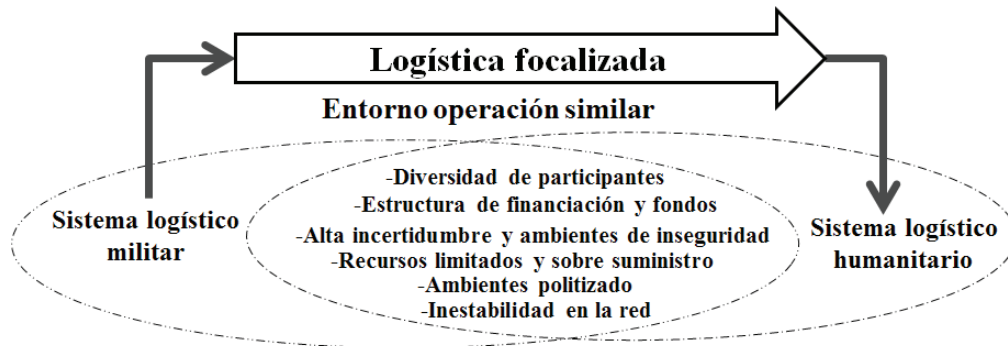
Logística focalizada

Entorno operación similar

Sistema logístico militar

-Diversidad de participantes
-Estructura de financiación y fondos
-Alta incertidumbre y ambientes de inseguridad
-Recursos limitados y sobre suministro
-Ambientes politizado
-Inestabilidad en la red

Sistema logístico humanitario